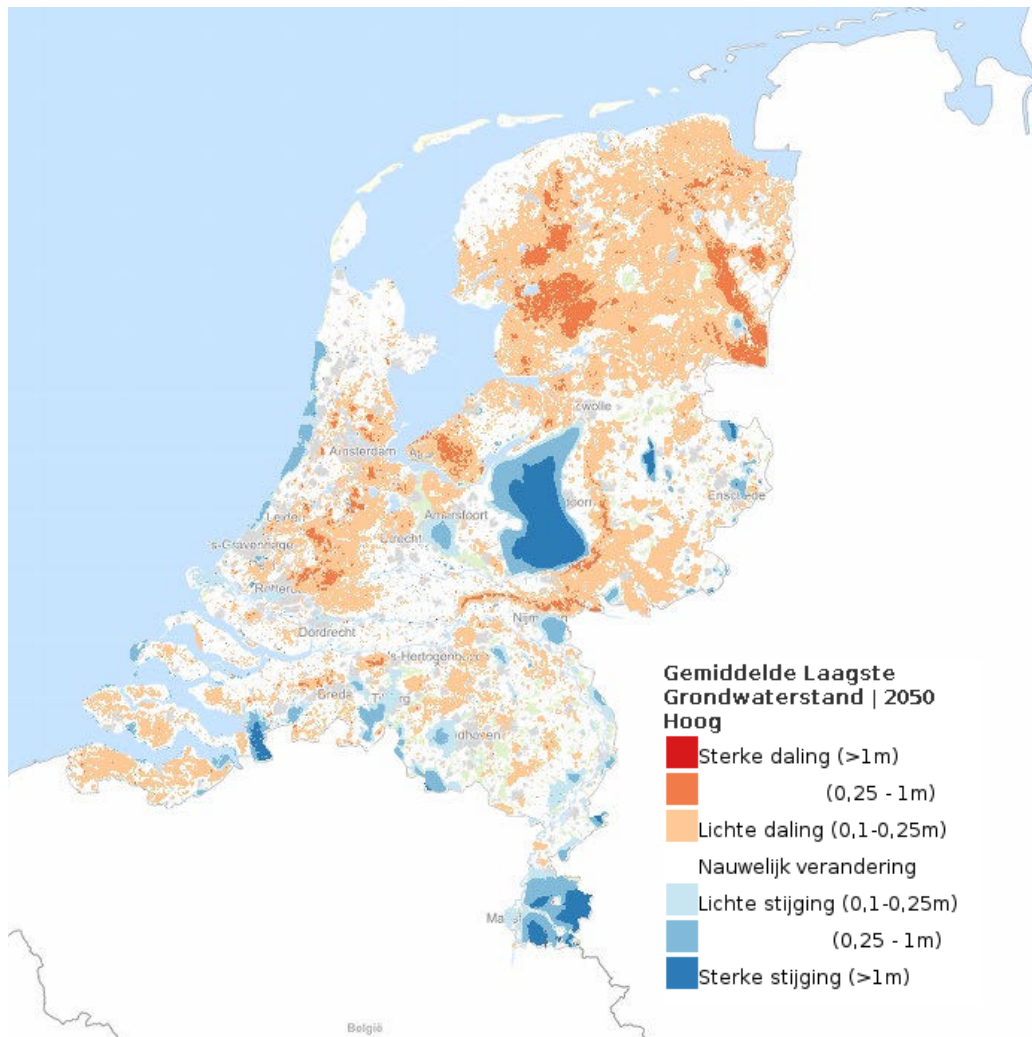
Zwolle
Amsterdam
Almere
Amersfoort
Apeldoorn
Enschede
Leiden
's-Gravenhage
Utrecht
Rotterdam
Nijmegen
Dordrecht
's-Hertogenbosch
Breda
Tilburg
Eindhoven
Maastricht
België

Gemiddelde Laagste Grondwaterstand | 2050 Hoog
Sterke daling (>1m)
(0,25 - 1m)
Lichte daling (0,1-0,25m)
Nauwelijk verandering
Lichte stijging (0,1-0,25m)
(0,25 - 1m)
Sterke stijging (>1m)